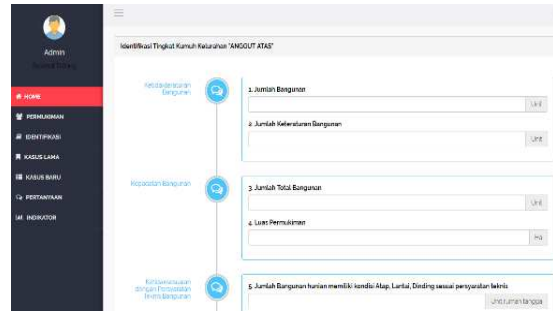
Admin
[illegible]

HOME
PERMUKIMAN
IDENTIFIKASI
KASUS LAMA
KASUS BARU
PERTANYAAN
INDIKATOR

Identifikasi Tingkat Kumuh Kelurahan "ANGGUT ATAS"

Ketidakteraturan Bangunan

1. Jumlah Bangunan
Unit

2. Jumlah Keteraturan Bangunan
Unit

Kepadatan Bangunan

3. Jumlah Total Bangunan
Unit

4. Luas Permukiman
Ha

Ketidaksesuaian dengan Persyaratan Teknis Bangunan

5. Jumlah Bangunan hunian memiliki kondisi Atap, Lantai, Dinding sesuai persyaratan teknis
Unit rumah tangga